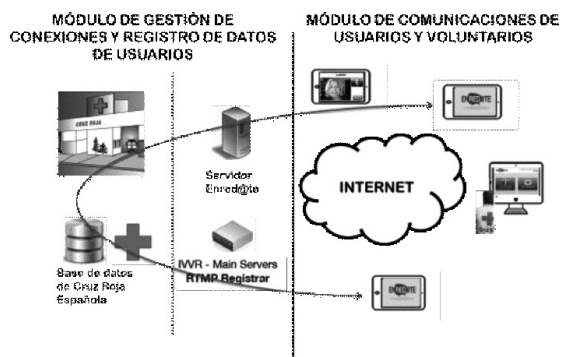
MÓDULO DE GESTIÓN DE CONEXIONES Y REGISTRO DE DATOS DE USUARIOS

MÓDULO DE COMUNICACIONES DE USUARIOS Y VOLUNTARIOS

CRUZ ROJA

Servidor Enred@te

INTERNET

ENREDATE

ENREDATE

Base de datos de Cruz Roja Española

IVVR - Main Servers
RTMP Registrar